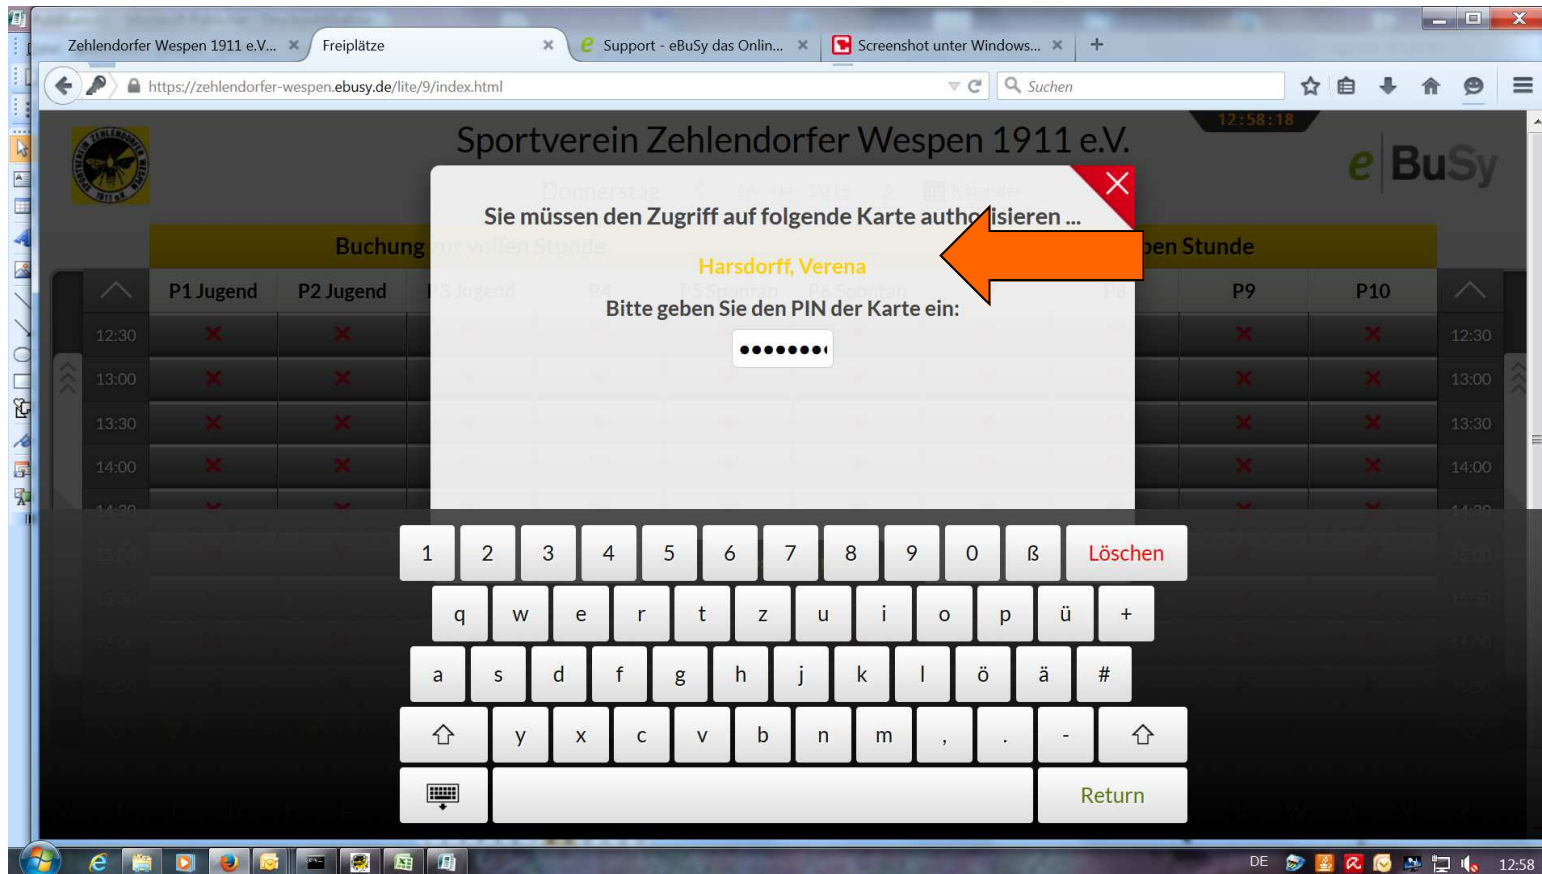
Zehlendorfer Wespen 1911 e.V... ×
Freiplätze ×
Support - eBuSy das Onlin... ×
Screenshot unter Windows... ×
+

https://zehlendorfer-wespen.ebusy.de/lite/9/index.html
Suchen

12:58:18

Sportverein Zehlendorfer Wespen 1911 e.V.

eBuSy

Buchung zur vollen Stunde
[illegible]en Stunde

P1 Jugend | P2 Jugend | P3 Jugend | P4 | P5 Spontan | P6 Spontan | P8 | P9 | P10

12:30
13:00
13:30
14:00

Sie müssen den Zugriff auf folgende Karte autho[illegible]isieren ...

Harsdorff, Verena

Bitte geben Sie den PIN der Karte ein:

••••••••

1 2 3 4 5 6 7 8 9 0 ß Löschen
q w e r t z u i o p ü +
a s d f g h j k l ö ä #
y x c v b n m , . -
Return

DE 12:58